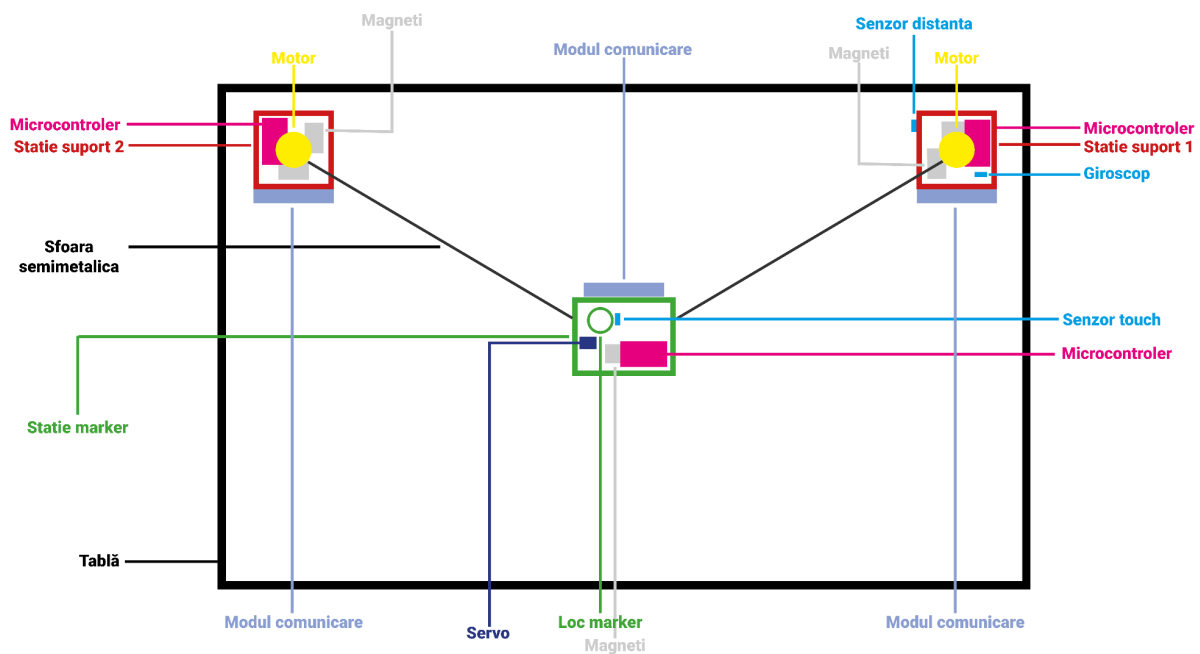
Magneti
Motor
Microcontroler
Statie suport 2
Modul comunicare
Senzor distanta
Magneti
Motor
Microcontroler
Statie suport 1
Giroscop
Sfoara semimetalica
Senzor touch
Microcontroler
Statie marker
Tablă
Modul comunicare
Servo
Loc marker
Magneti
Modul comunicare